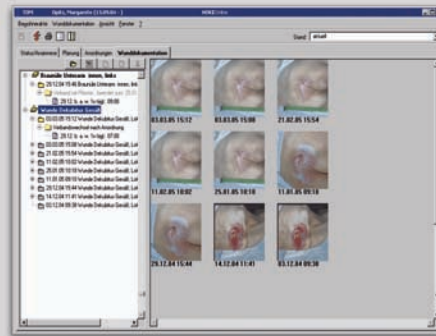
DPI Spitz, Margarete (1.5.09.6t) MIKE-Info

Registrierkarte Wunddokumentation Ansicht Fenster ?

Stand: aktuell

Status/Anamnese | Planung | Anordnungen | Wunddokumentation

Braunüle Unterarm innen, links
29.12.04 15:46 Braunüle Unterarm innen, lin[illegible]
Verband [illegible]
29.12 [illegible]
Wunde Dekubitus Gesäß
03.03.05 15:12 Wunde Dekubitus Gesäß, Lok
Verbandwechsel nach Anordnung
29.12 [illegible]
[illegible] Wunde Dekubitus Gesäß, Lok
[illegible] Wunde Dekubitus Gesäß, Lok
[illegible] Wunde Dekubitus Gesäß, Lok
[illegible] Wunde Dekubitus Gesäß, Lok
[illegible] Wunde Dekubitus Gesäß, Lok
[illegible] Wunde Dekubitus Gesäß, Lok
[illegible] Wunde Dekubitus Gesäß, Lok
14.12.04 11:41 Wunde Dekubitus Gesäß, Lok
03.12.04 09:38 Wunde Dekubitus Gesäß, Lok

03.03.05 15:12
03.03.05 15:08
21.02.05 15:54
11.02.05 10:02
25.01.05 10:10
11.01.05 09:10
29.12.04 15:44
14.12.04 11:41
03.12.04 09:38